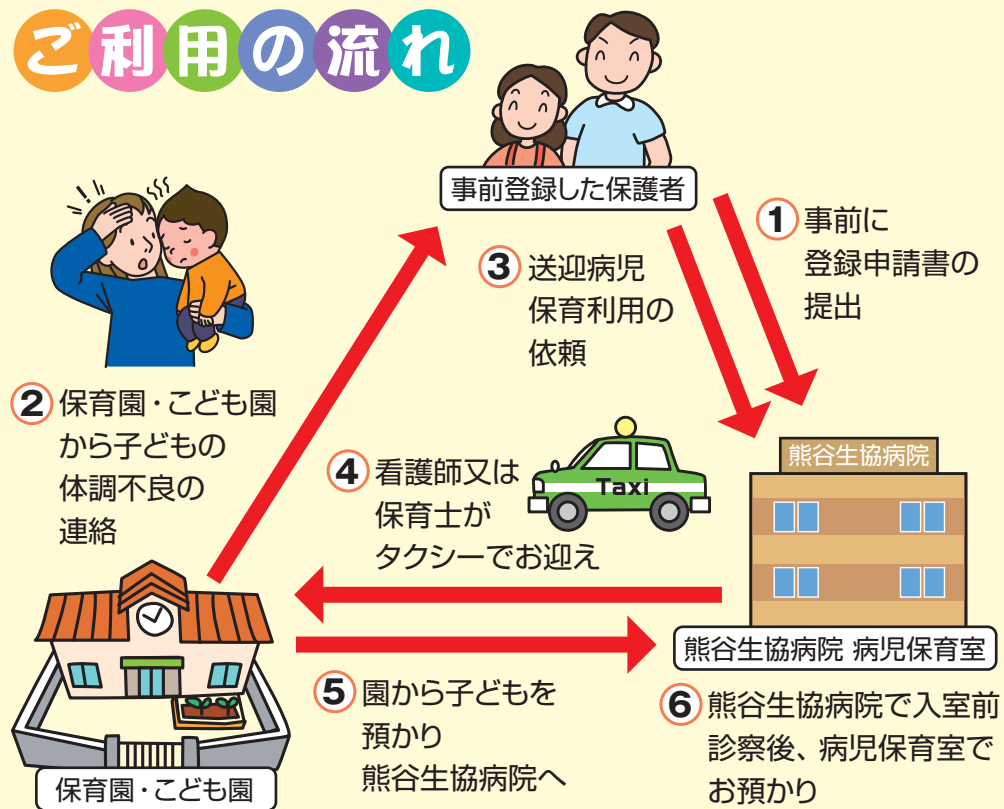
ご利用の流れ

事前登録した保護者

1 事前に登録申請書の提出

2 保育園・こども園から子どもの体調不良の連絡

3 送迎病児保育利用の依頼

4 看護師又は保育士がタクシーでお迎え

Taxi

熊谷生協病院

熊谷生協病院 病児保育室

保育園・こども園

5 園から子どもを預かり熊谷生協病院へ

6 熊谷生協病院で入室前診察後、病児保育室でお預かり